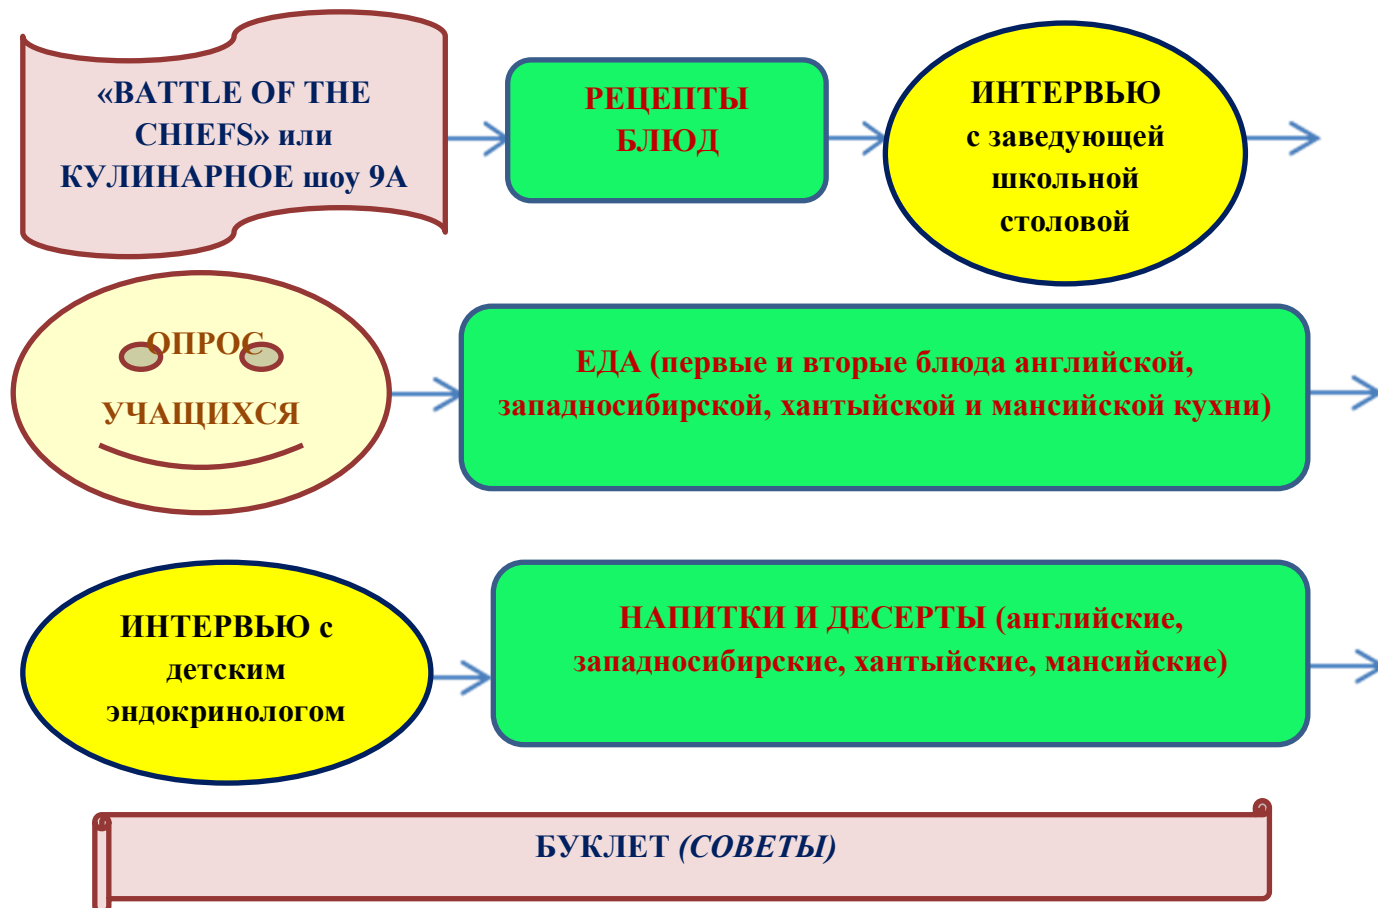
«BATTLE OF THE CHIEFS» или КУЛИНАРНОЕ шоу 9А

РЕЦЕПТЫ БЛЮД

ИНТЕРВЬЮ с заведующей школьной столовой

ОПРОС УЧАЩИХСЯ

ЕДА (первые и вторые блюда английской, западносибирской, хантыйской и мансийской кухни)

ИНТЕРВЬЮ с детским эндокринологом

НАПИТКИ И ДЕСЕРТЫ (английские, западносибирские, хантыйские, мансийские)

БУКЛЕТ (СОВЕТЫ)